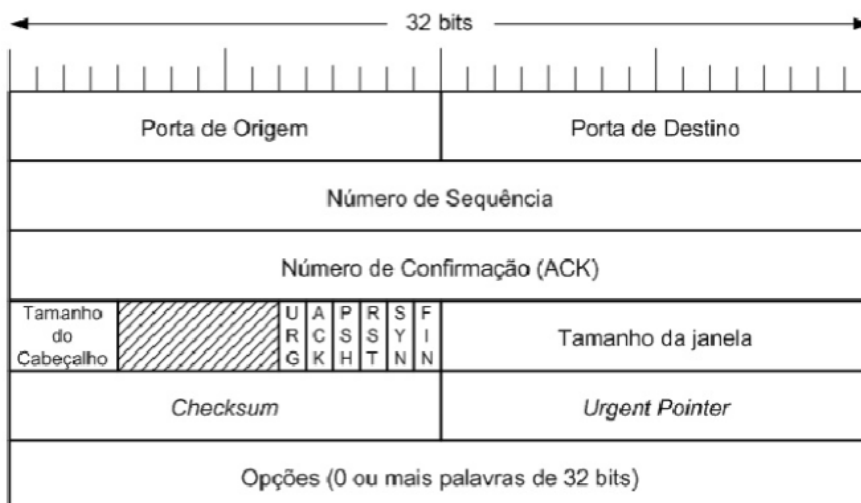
32 bits

| Porta de Origem | | | | | | | Porta de Destino |
|---|---|---|---|---|---|---|---|
| Número de Sequência | | | | | | | |
| Número de Confirmação (ACK) | | | | | | | |
| Tamanho do Cabeçalho | URG | ACK | PSH | RST | SYN | FIN | Tamanho da janela |
| Checksum | | | | | | | Urgent Pointer |
| Opções (0 ou mais palavras de 32 bits) | | | | | | | |